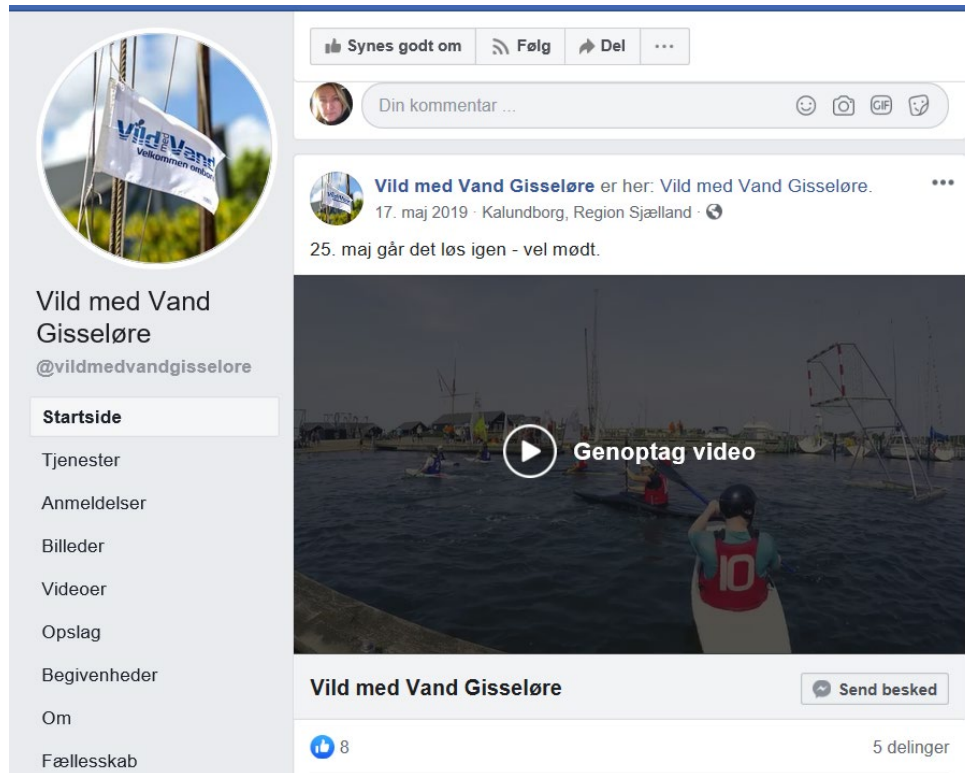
Vild med Vand
Velkommen ombord

Vild med Vand Gisseløre

@vildmedvandgisselore

Startside

Tjenester

Anmeldelser

Billeder

Videoer

Opslag

Begivenheder

Om

Fællesskab

Synes godt om | Følg | Del | ···

Din kommentar ...

GIF

Vild med Vand Gisseløre er her: Vild med Vand Gisseløre.
17. maj 2019 · Kalundborg, Region Sjælland ·

25. maj går det løs igen - vel mødt.

Genoptag video

10

Vild med Vand Gisseløre

Send besked

8

5 delinger